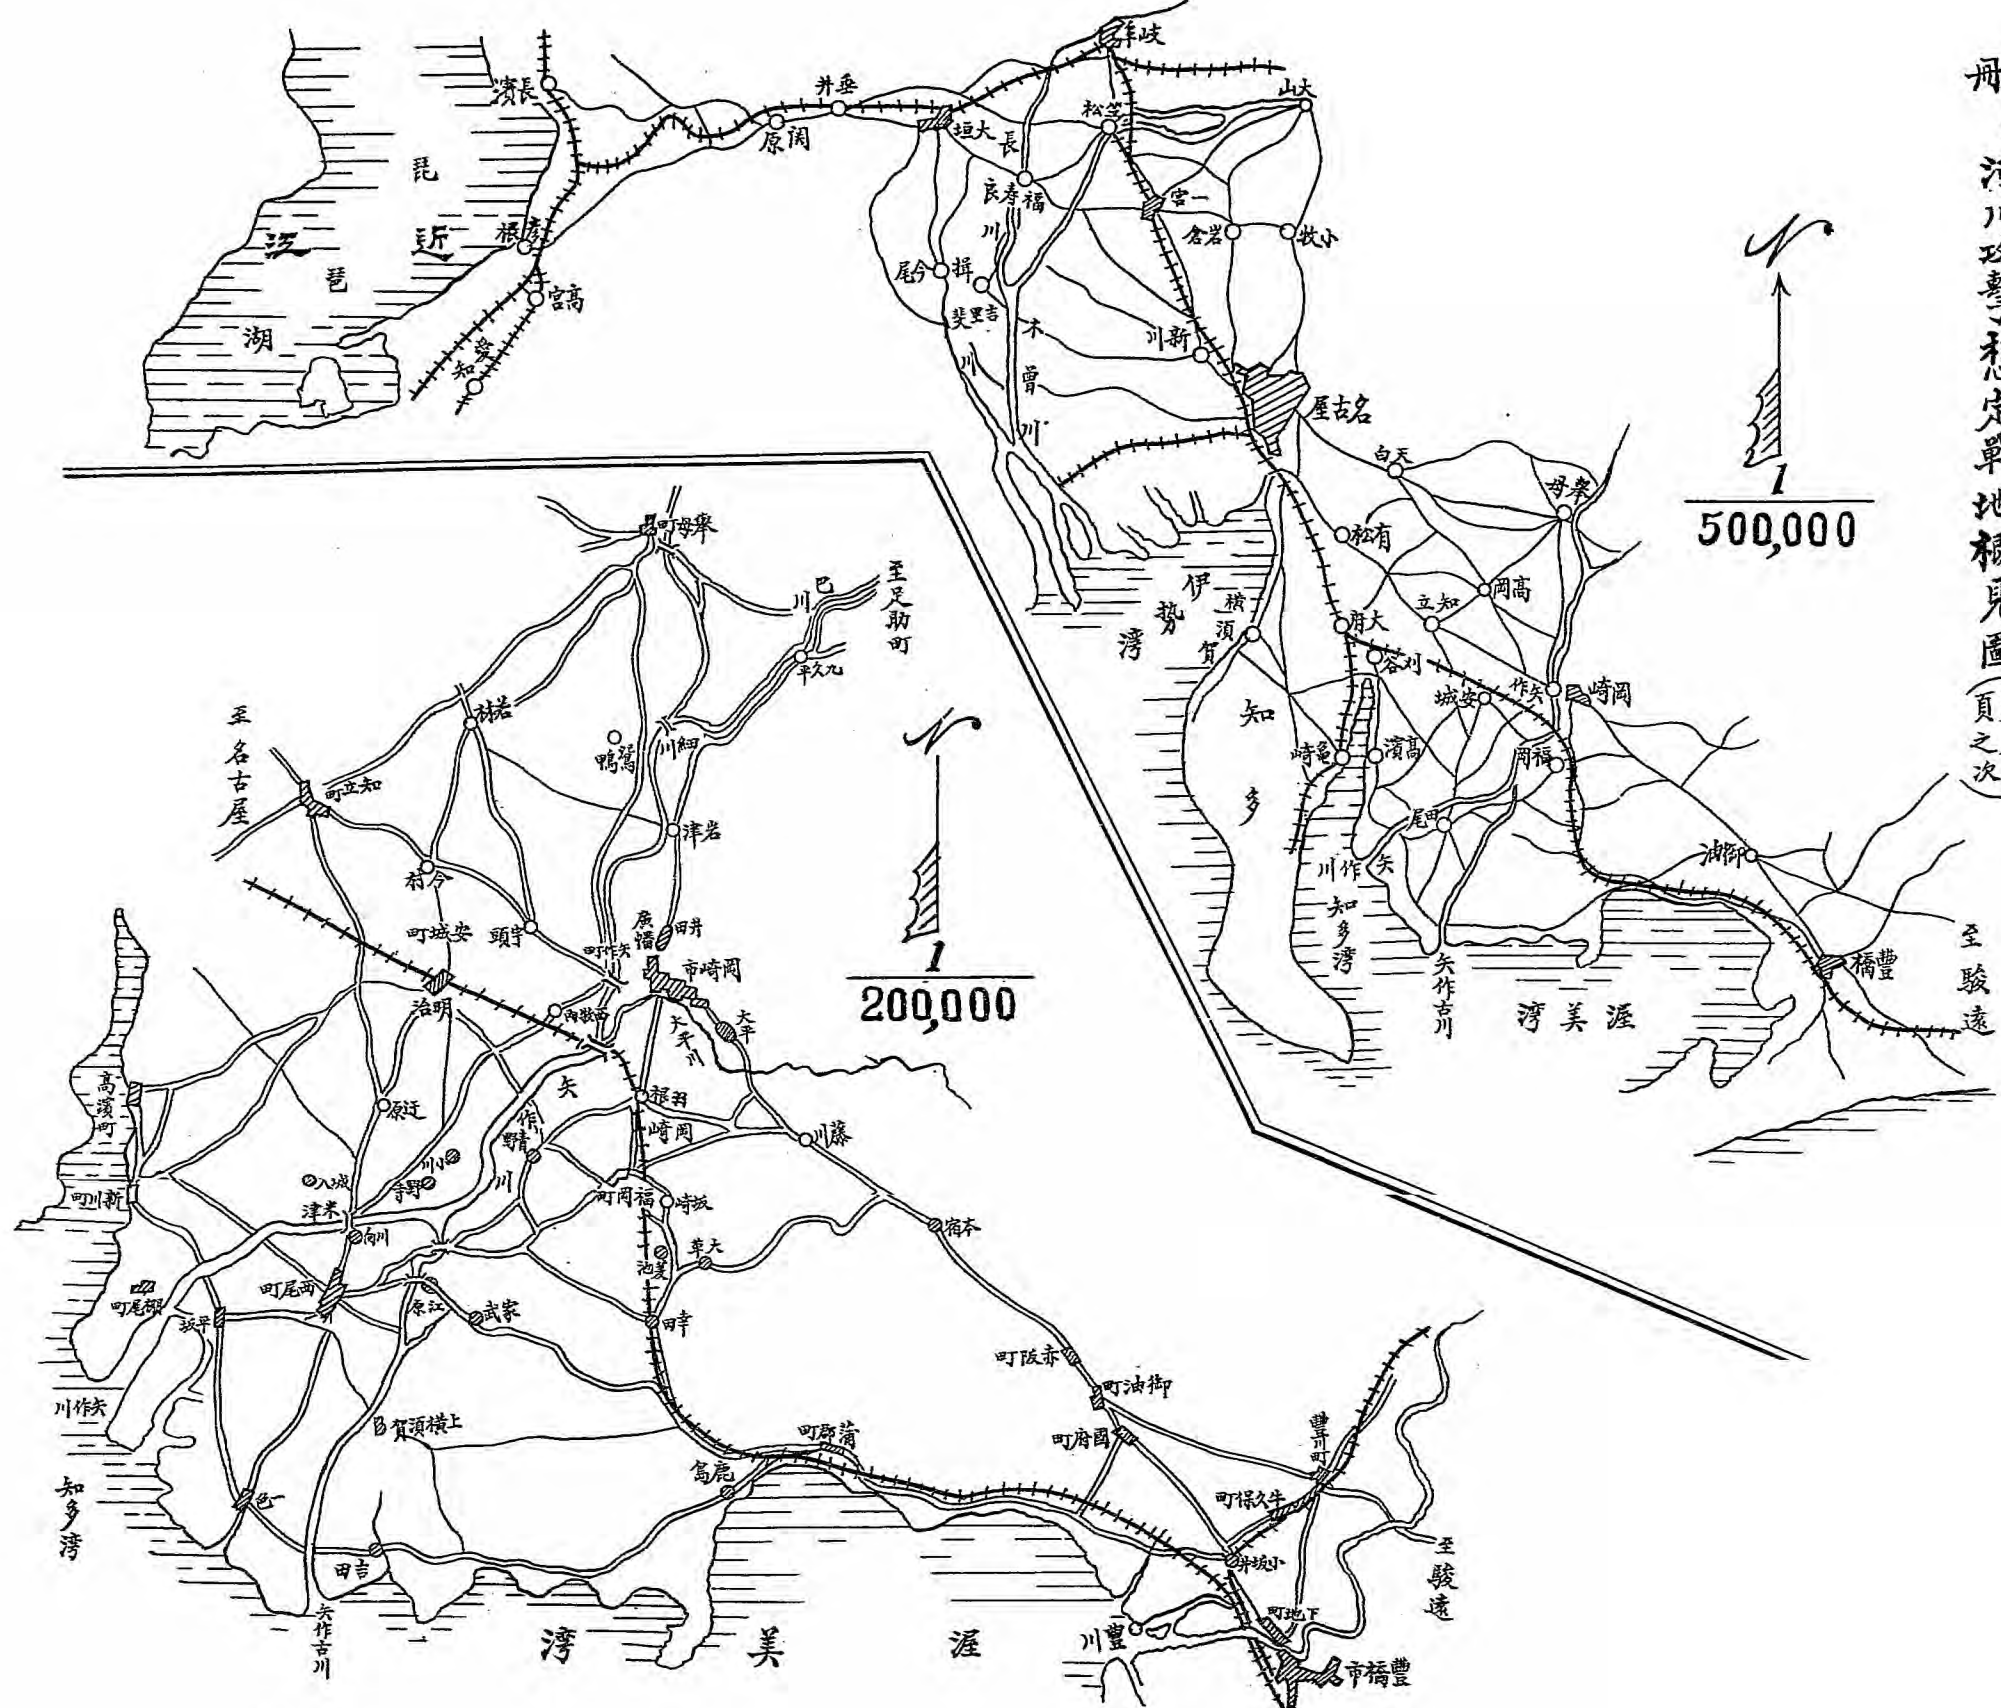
冊

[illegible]川攻勢ノ想定戦地概見圖

(頁之次)

岐阜
長濱
大垣
垂井
関原
長良
笠松
大山
福寿
一宮
岩倉
小牧
今尾
揖斐
吉里
木曽川
新川
名古屋
天白
挙母
有松
伊勢湾
横須賀
大府
知立
高岡
刈谷
安城
矢作
岡崎
知多
亀崎
高濱
福岡
田尾
矢作川
知多湾
御油
豊橋
矢作古川
渥美湾
至遠駿
彦根
高宮
愛知
琵琶湖
近江

$\frac{1}{500,000}$

挙母町
巴川
至足助町
九久平
至名古屋
若林
知立町
鴨鴛
細川
今村
岩津
安城町
明治
頭守
矢作町
上和田
岡崎市
西大平
大平川
羽根
矢作川
作野
高濱町
辻原
小川
入城
寺野
米津
新川町
向川
岡崎
福岡町
坂崎
本宿
大草
美合
西尾町
江原
家武
幸田
平坂
一色
赤坂町
御油町
国府町
豊川町
牛久保町
蒲郡町
鹿島
上横須賀
吉田
小坂井
下地町
豊川
豊橋市
矢作川
知多湾
矢作古川
渥美湾
至遠駿

$\frac{1}{200,000}$